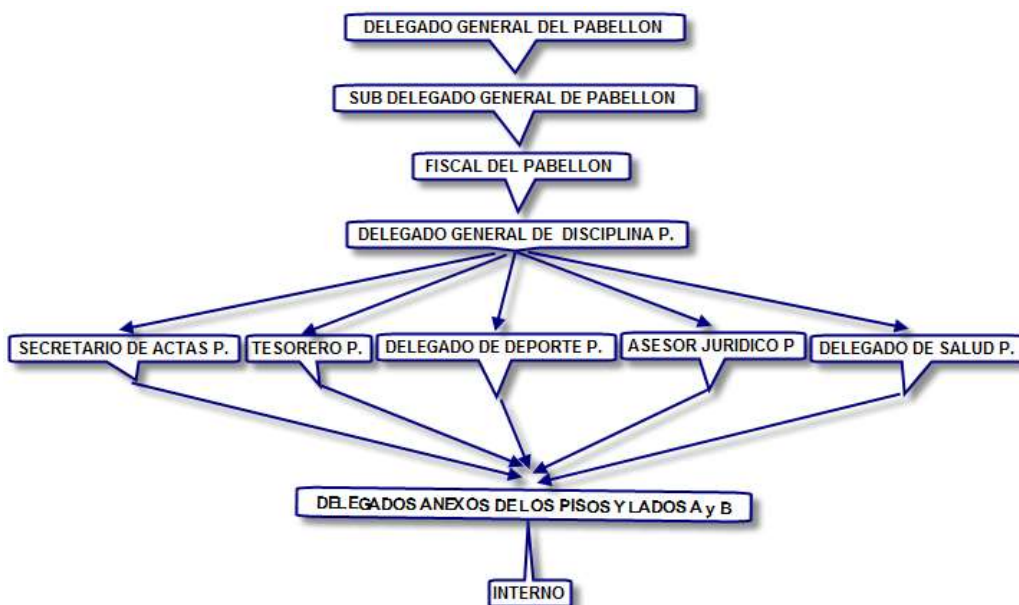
DELEGADO GENERAL DEL PABELLON

SUB DELEGADO GENERAL DE PABELLON

FISCAL DEL PABELLON

DELEGADO GENERAL DE DISCIPLINA P.

SECRETARIO DE ACTAS P.

TESORERO P.

DELEGADO DE DEPORTE P.

ASESOR JURIDICO P

DELEGADO DE SALUD P.

DELEGADOS ANEXOS DE LOS PISOS Y LADOS A y B

INTERNO